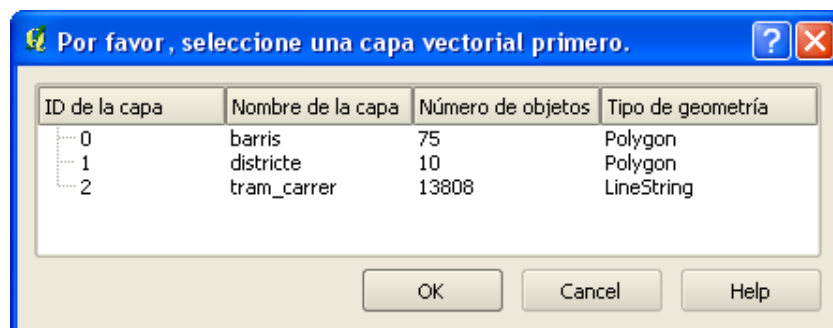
Por favor, seleccione una capa vectorial primero.

| ID de la capa | Nombre de la capa | Número de objetos | Tipo de geometría |
|---|---|---|---|
| 0 | barris | 75 | Polygon |
| 1 | districte | 10 | Polygon |
| 2 | tram_carrer | 13808 | LineString |

OK Cancel Help